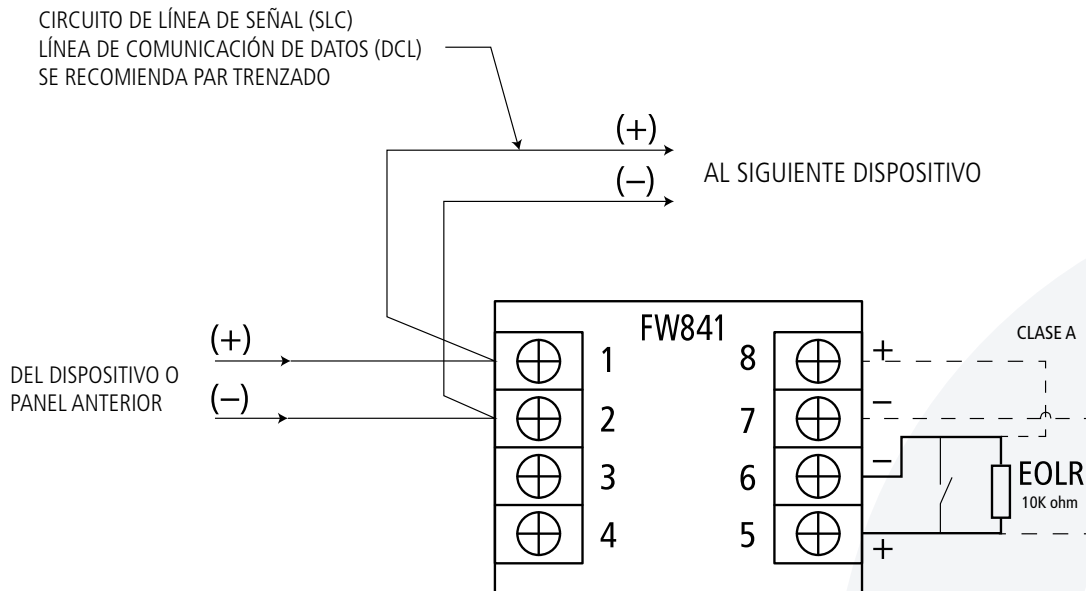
CIRCUITO DE LÍNEA DE SEÑAL (SLC)
LÍNEA DE COMUNICACIÓN DE DATOS (DCL)
SE RECOMIENDA PAR TRENZADO

(+)
(–)
AL SIGUIENTE DISPOSITIVO

FW841

(+)
DEL DISPOSITIVO O PANEL ANTERIOR
(–)

1
2
3
4
8
7
6
5

+
–
–
+

CLASE A

EOLR
10K ohm